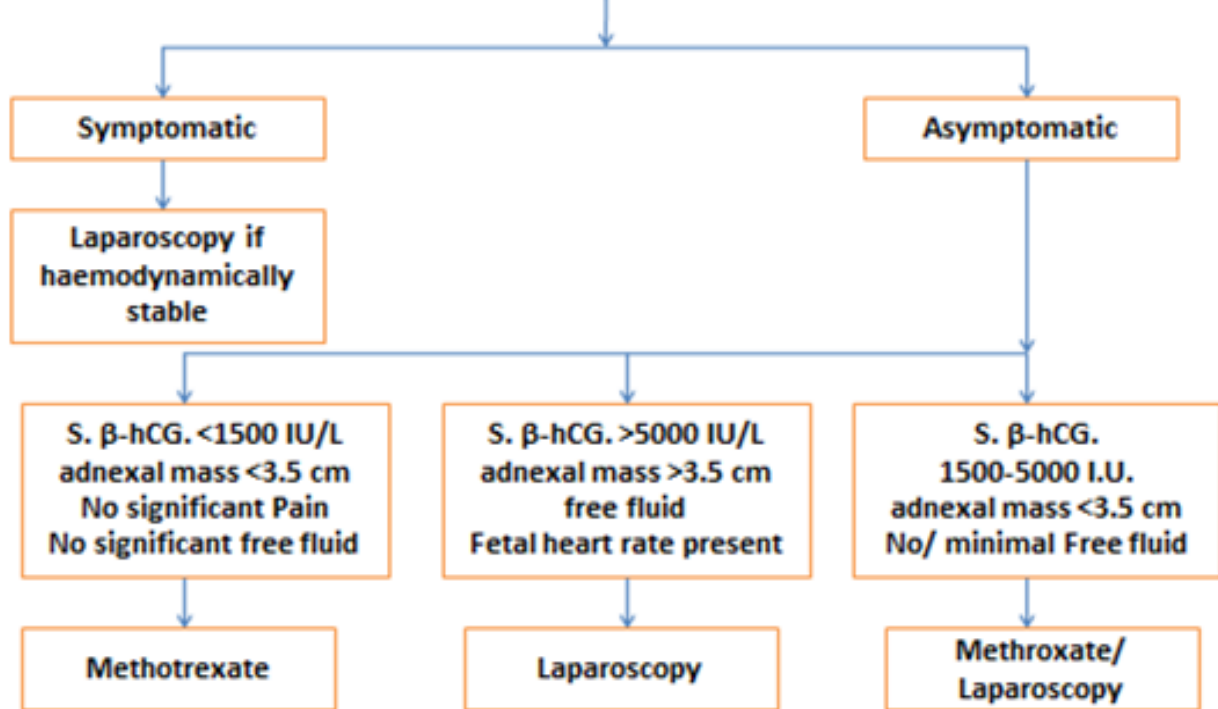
Symptomatic

Asymptomatic

Laparoscopy if haemodynamically stable

S. β-hCG. <1500 IU/L
adnexal mass <3.5 cm
No significant Pain
No significant free fluid

S. β-hCG. >5000 IU/L
adnexal mass >3.5 cm
free fluid
Fetal heart rate present

S. β-hCG.
1500-5000 I.U.
adnexal mass <3.5 cm
No/ minimal Free fluid

Methotrexate

Laparoscopy

Methroxate/
Laparoscopy